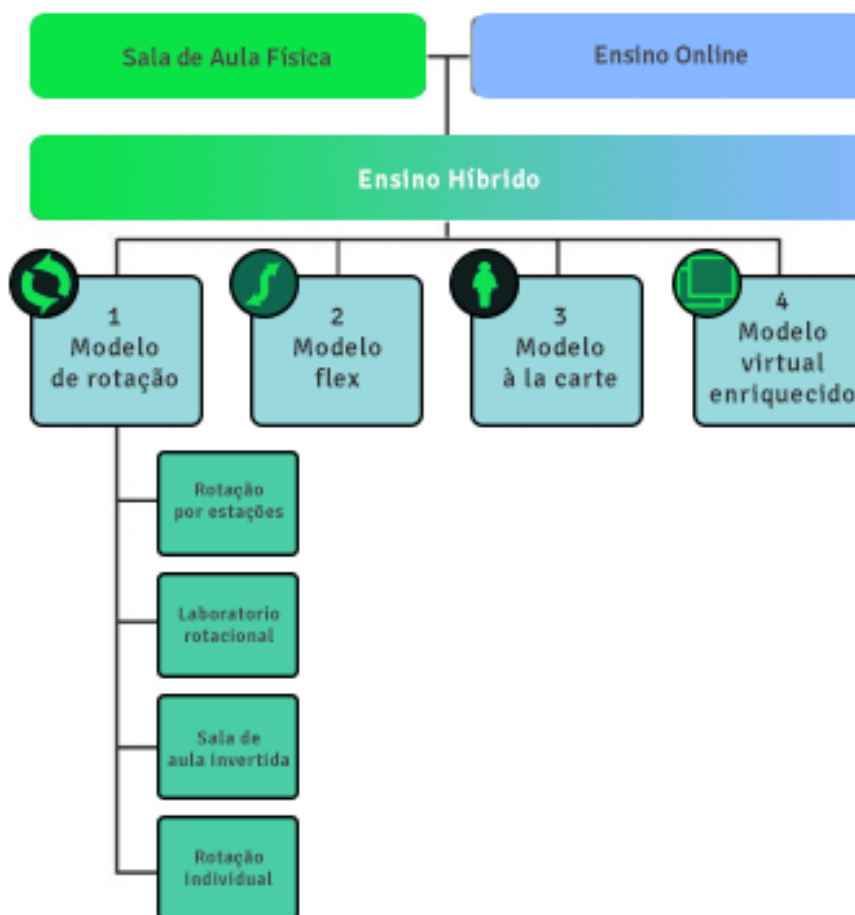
Sala de Aula Física

Ensino Online

Ensino Híbrido

1
Modelo
de rotação

2
Modelo
flex

3
Modelo
à la carte

4
Modelo
virtual
enriquecido

Rotação
por estações

Laboratorio
rotacional

Sala de
aula invertida

Rotação
individual